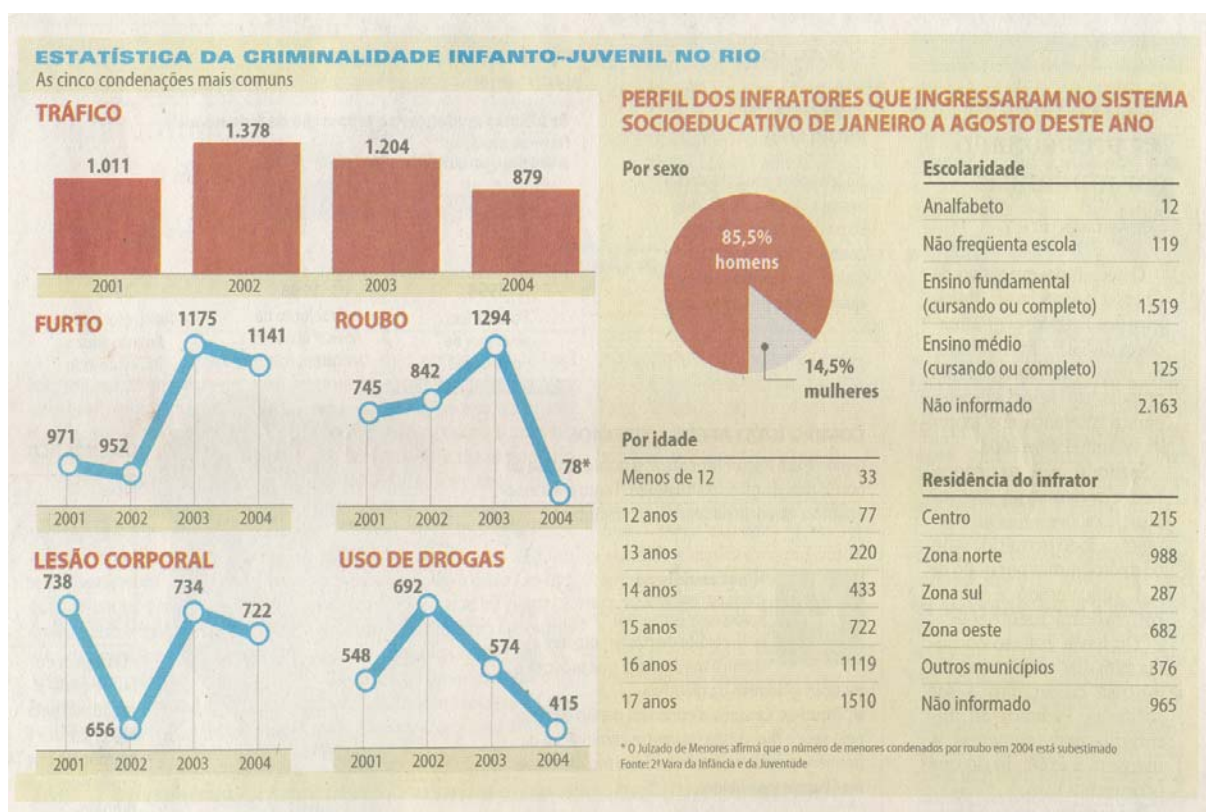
ESTATÍSTICA DA CRIMINALIDADE INFANTO-JUVENIL NO RIO
As cinco condenações mais comuns

TRÁFICO
1.011
1.378
1.204
879
2001 2002 2003 2004

FURTO
971 952 1175 1141
2001 2002 2003 2004

ROUBO
745 842 1294 78*
2001 2002 2003 2004

LESÃO CORPORAL
738 656 734 722
2001 2002 2003 2004

USO DE DROGAS
548 692 574 415
2001 2002 2003 2004

PERFIL DOS INFRATORES QUE INGRESSARAM NO SISTEMA SOCIOEDUCATIVO DE JANEIRO A AGOSTO DESTE ANO

Por sexo
85,5% homens
14,5% mulheres

Por idade

| Por idade | |
|---|---|
| Menos de 12 | 33 |
| 12 anos | 77 |
| 13 anos | 220 |
| 14 anos | 433 |
| 15 anos | 722 |
| 16 anos | 1119 |
| 17 anos | 1510 |

| Escolaridade | |
|---|---|
| Analfabeto | 12 |
| Não freqüenta escola | 119 |
| Ensino fundamental (cursando ou completo) | 1.519 |
| Ensino médio (cursando ou completo) | 125 |
| Não informado | 2.163 |

| Residência do infrator | |
|---|---|
| Centro | 215 |
| Zona norte | 988 |
| Zona sul | 287 |
| Zona oeste | 682 |
| Outros municípios | 376 |
| Não informado | 965 |

* O Juizado de Menores afirma que o número de menores condenados por roubo em 2004 está subestimado
Fonte: 2ª Vara da Infância e da Juventude